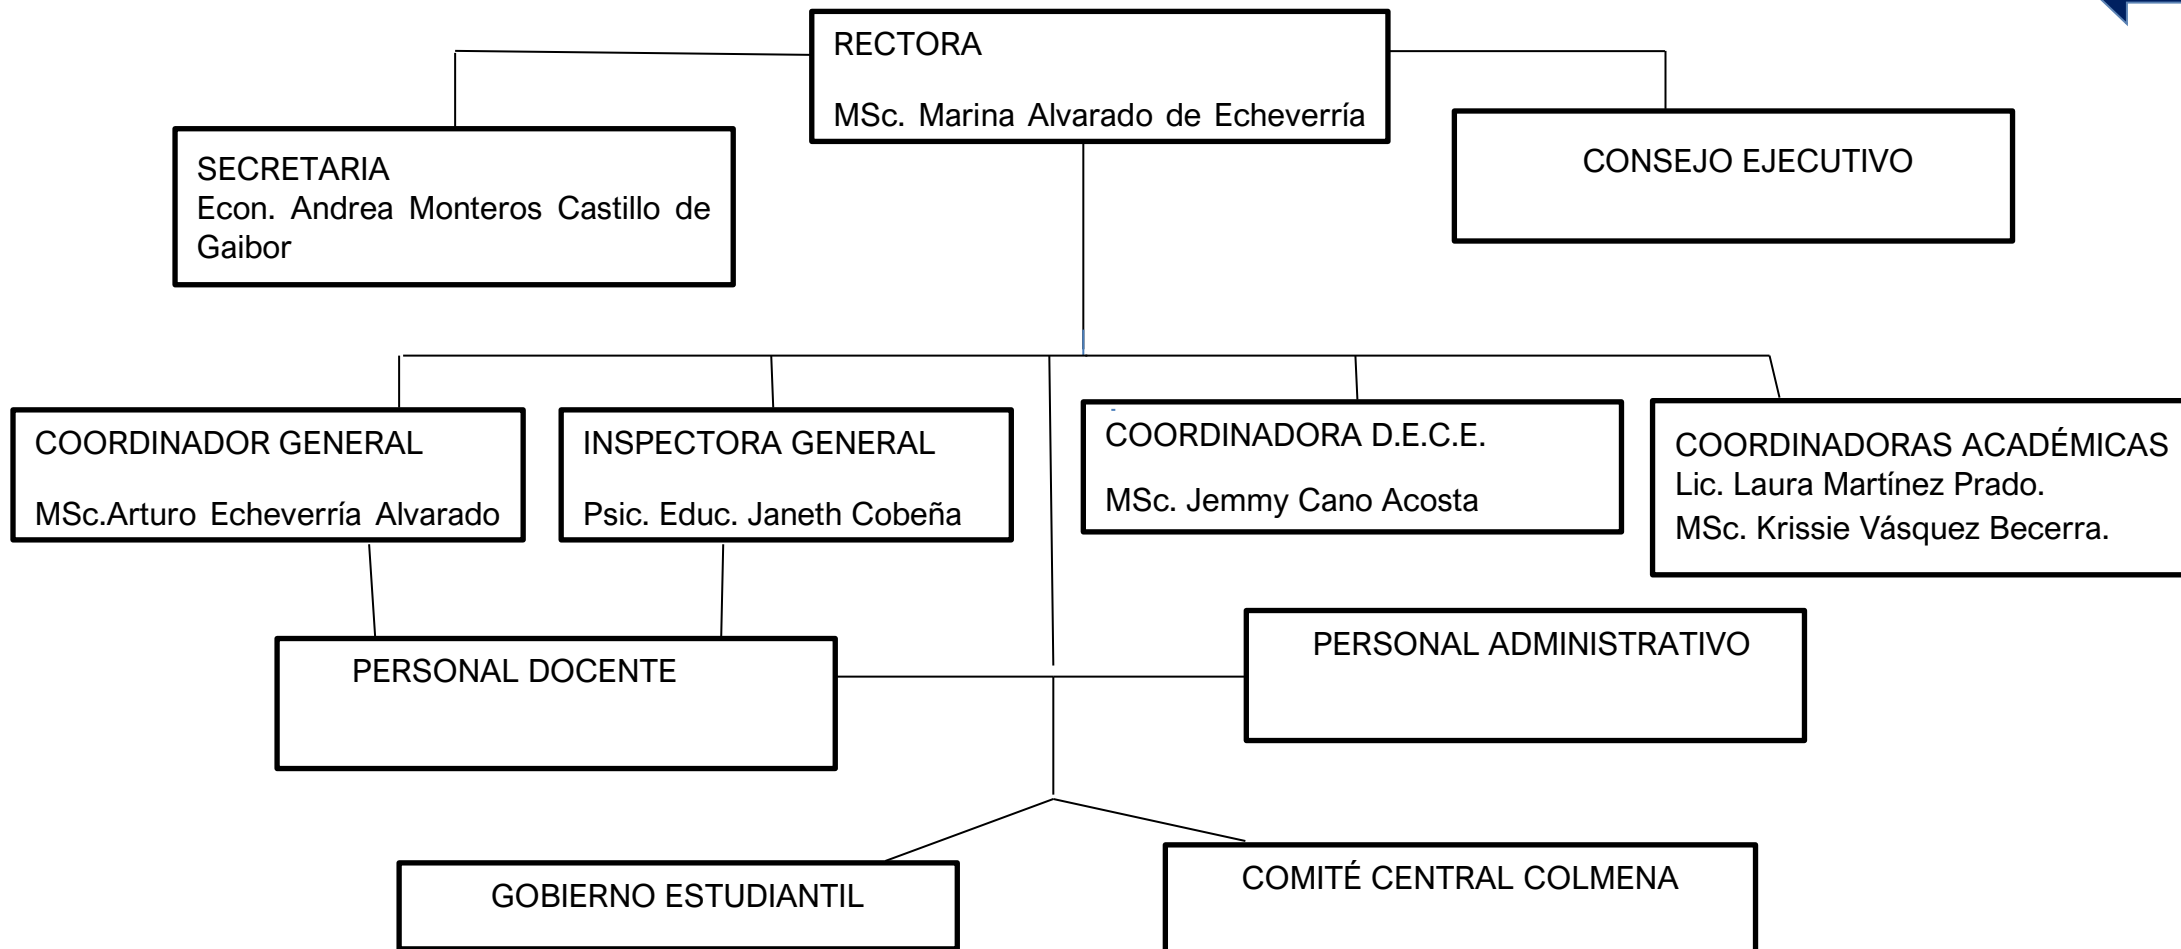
RECTORA

MSc. Marina Alvarado de Echeverría

SECRETARIA
Econ. Andrea Monteros Castillo de Gaibor

CONSEJO EJECUTIVO

COORDINADOR GENERAL

MSc.Arturo Echeverría Alvarado

INSPECTORA GENERAL

Psic. Educ. Janeth Cobeña

COORDINADORA D.E.C.E.

MSc. Jemmy Cano Acosta

COORDINADORAS ACADÉMICAS
Lic. Laura Martínez Prado.
MSc. Krissie Vásquez Becerra.

PERSONAL DOCENTE

PERSONAL ADMINISTRATIVO

GOBIERNO ESTUDIANTIL

COMITÉ CENTRAL COLMENA